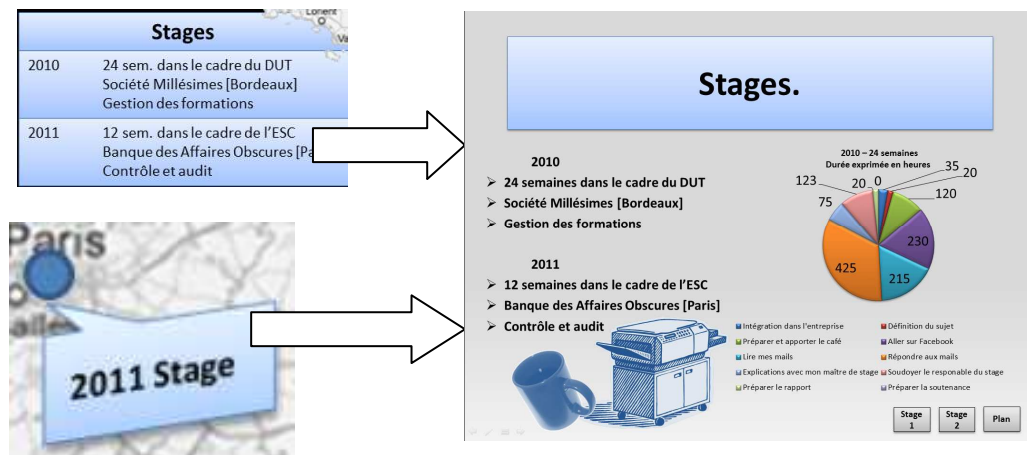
Lorient

| Stages | |
|---|---|
| 2010 | 24 sem. dans le cadre du DUT Société Millésimes [Bordeaux] Gestion des formations |
| 2011 | 12 sem. dans le cadre de l'ESC Banque des Affaires Obscures [Pa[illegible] Contrôle et audit |

Paris

2011 Stage

Stages.

2010
➢ 24 semaines dans le cadre du DUT
➢ Société Millésimes [Bordeaux]
➢ Gestion des formations

2011
➢ 12 semaines dans le cadre de l'ESC
➢ Banque des Affaires Obscures [Paris]
➢ Contrôle et audit

2010 – 24 semaines
Durée exprimée en heures

35
20
120
230
215
425
75
123
20
0

Intégration dans l'entreprise
Définition du sujet
Préparer et apporter le café
Aller sur Facebook
Lire mes mails
Répondre aux mails
Explications avec mon maître de stage
Soudoyer le responable du stage
Préparer le rapport
Préparer la soutenance

Stage 1
Stage 2
Plan